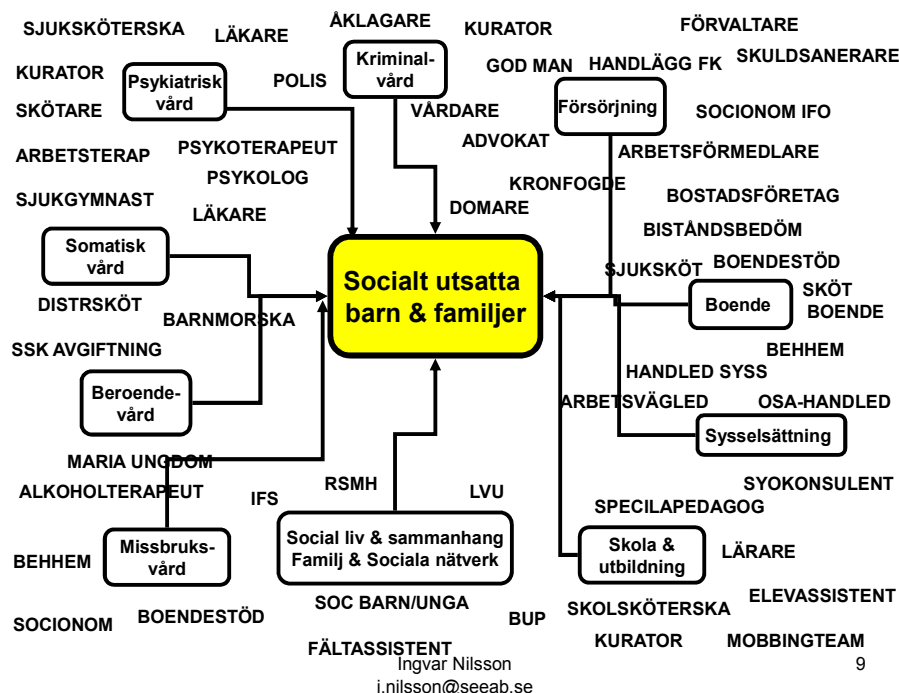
SJUKSKÖTERSKA

LÄKARE

ÅKLAGARE

KURATOR

FÖRVALTARE

KURATOR

Psykiatrisk vård

POLIS

Kriminalvård

GOD MAN

HANDLÄGG FK

SKULDSANERARE

SKÖTARE

VÅRDARE

Försörjning

SOCIONOM IFO

ADVOKAT

ARBETSTERAP

PSYKOTERAPEUT

ARBETSFÖRMEDLARE

PSYKOLOG

KRONFOGDE

SJUKGYMNAST

BOSTADSFÖRETAG

LÄKARE

DOMARE

BISTÅNDSBEDÖM

Somatisk vård

Socialt utsatta barn & familjer

SJUKSKÖT

BOENDESTÖD

SKÖT BOENDE

DISTRSKÖT

Boende

BARNMORSKA

SSK AVGIFTNING

BEHHEM

HANDLED SYSS

Beroendevård

ARBETSVÄGLED

OSA-HANDLED

Sysselsättning

MARIA UNGDOM

ALKOHOLTERAPEUT

IFS

RSMH

LVU

SYOKONSULENT

SPECILAPEDAGOG

Social liv & sammanhang Familj & Sociala nätverk

Skola & utbildning

LÄRARE

BEHHEM

Missbruksvård

ELEVASSISTENT

SOC BARN/UNGA

SOCIONOM

BOENDESTÖD

BUP

SKOLSKÖTERSKA

KURATOR

MOBBINGTEAM

FÄLTASSISTENT

Ingvar Nilsson
i.nilsson@seeab.se

9